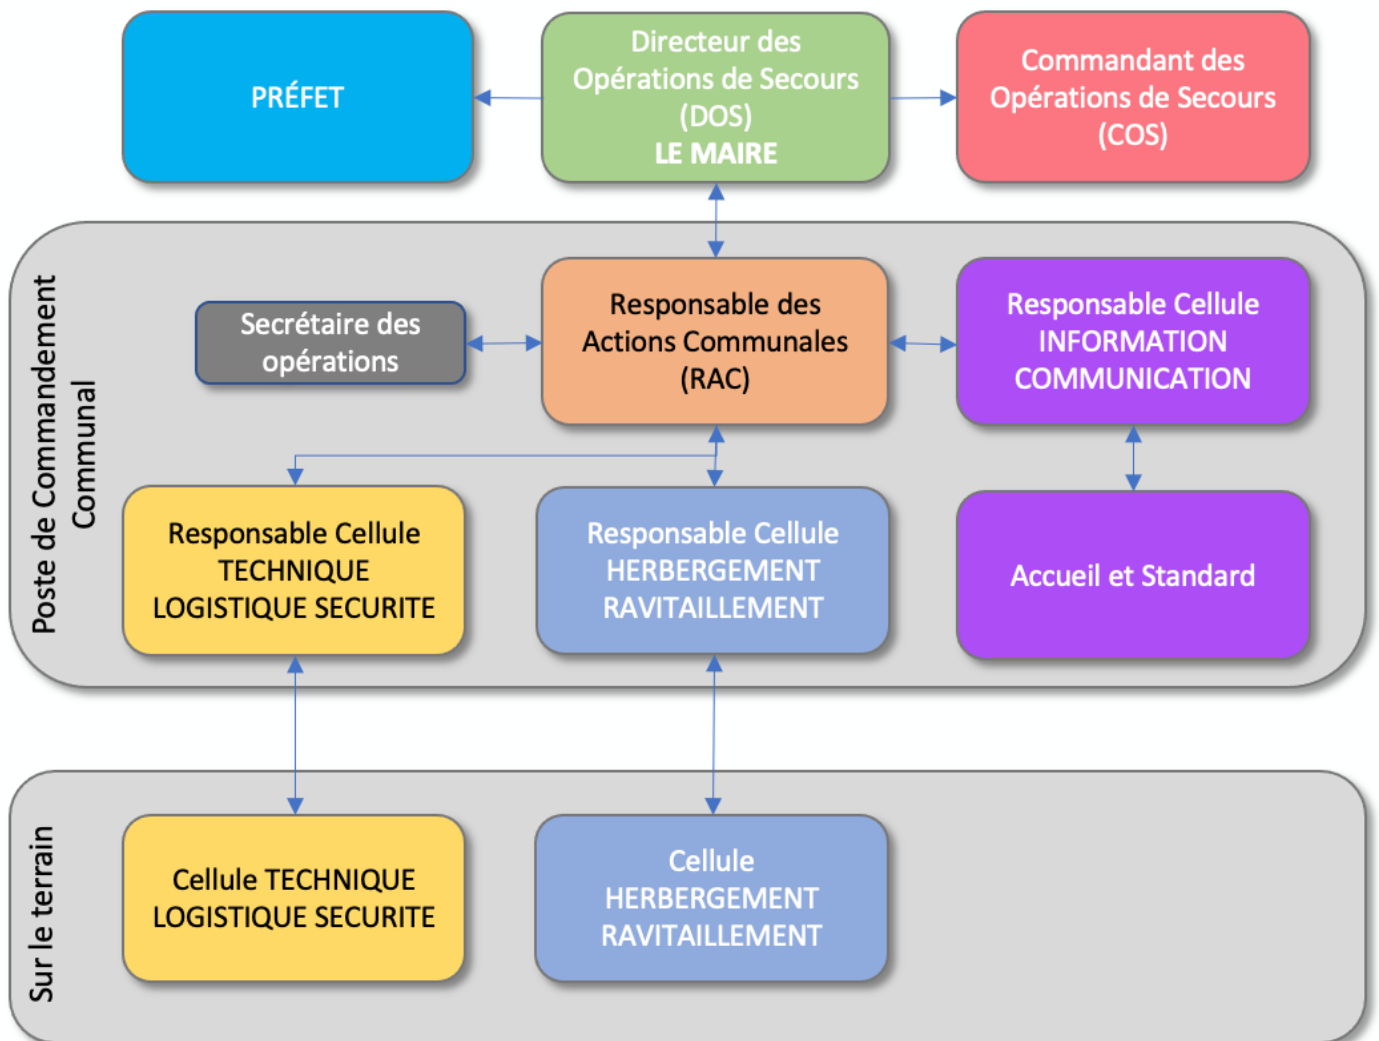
PRÉFET

Directeur des Opérations de Secours (DOS) LE MAIRE

Commandant des Opérations de Secours (COS)

Poste de Commandement Communal

Secrétaire des opérations

Responsable des Actions Communales (RAC)

Responsable Cellule INFORMATION COMMUNICATION

Responsable Cellule TECHNIQUE LOGISTIQUE SECURITE

Responsable Cellule HERBERGEMENT RAVITAILLEMENT

Accueil et Standard

Sur le terrain

Cellule TECHNIQUE LOGISTIQUE SECURITE

Cellule HERBERGEMENT RAVITAILLEMENT